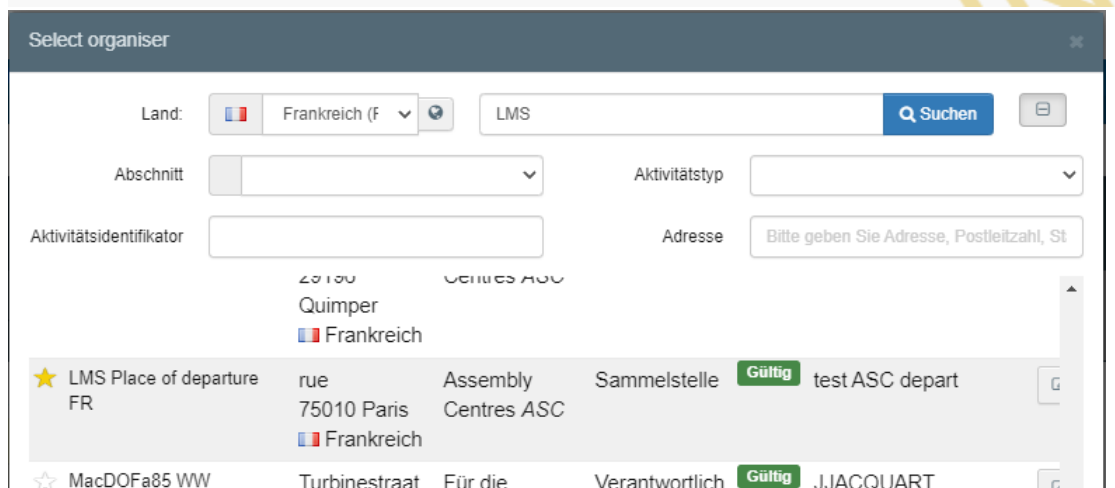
Select organiser

×

Land: Frankreich (F

LMS

Suchen

Abschnitt

Aktivitätstyp

Aktivitätsidentifikator

Adresse

Bitte geben Sie Adresse, Postleitzahl, St

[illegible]
Quimper
Frankreich

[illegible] ASC

LMS Place of departure FR

rue
75010 Paris
Frankreich

Assembly Centres ASC

Sammelstelle

Gültig

test ASC depart

MacDOFa85 WW

Turbinestraat

Für die

Verantwortlich

Gültig

JJACQUART